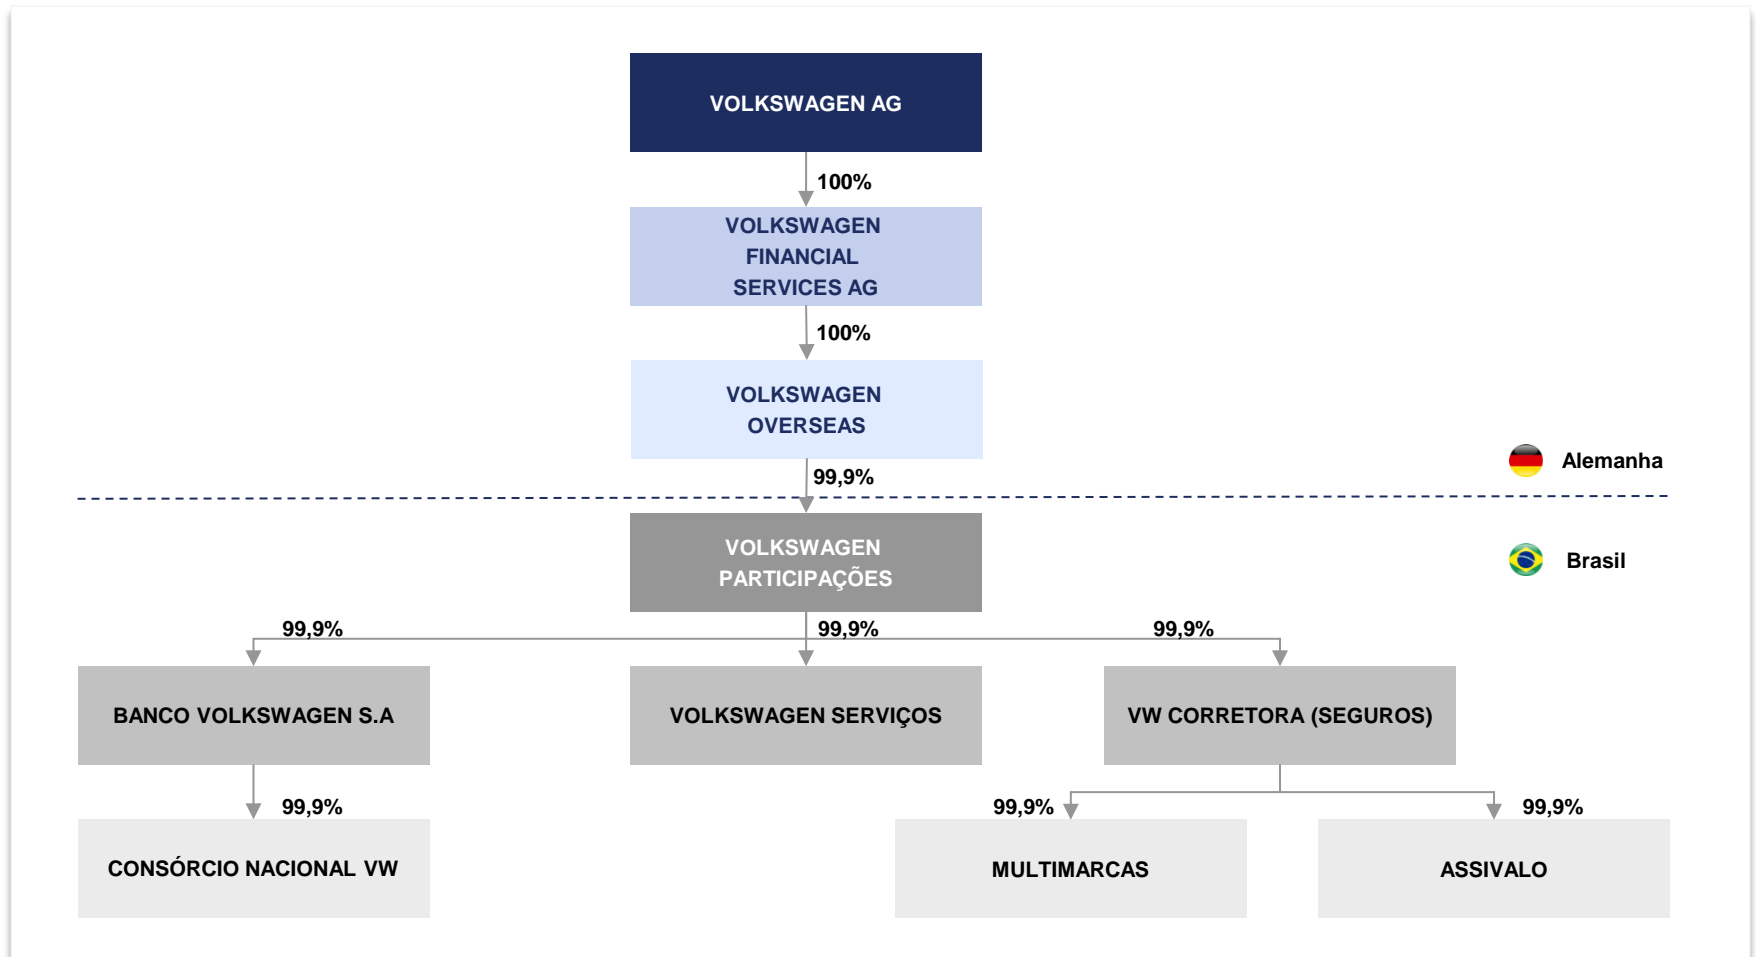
VOLKSWAGEN AG

100%

VOLKSWAGEN FINANCIAL SERVICES AG

100%

VOLKSWAGEN OVERSEAS

99,9%

Alemanha

VOLKSWAGEN PARTICIPAÇÕES

Brasil

99,9%

99,9%

99,9%

BANCO VOLKSWAGEN S.A

VOLKSWAGEN SERVIÇOS

VW CORRETORA (SEGUROS)

99,9%

99,9%

99,9%

CONSÓRCIO NACIONAL VW

MULTIMARCAS

ASSIVALO